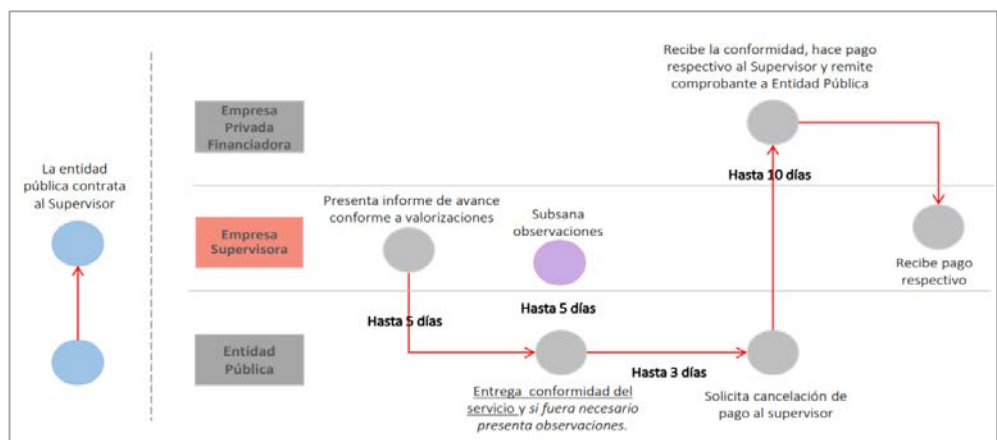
La entidad pública contrata al Supervisor

Empresa Privada Financiadora

Empresa Supervisora

Entidad Pública

Recibe la conformidad, hace pago respectivo al Supervisor y remite comprobante a Entidad Pública

Hasta 10 días

Presenta informe de avance conforme a valorizaciones

Subsana observaciones

Recibe pago respectivo

Hasta 5 días

Hasta 5 días

Hasta 3 días

Entrega conformidad del servicio y si fuera necesario presenta observaciones.

Solicita cancelación de pago al supervisor